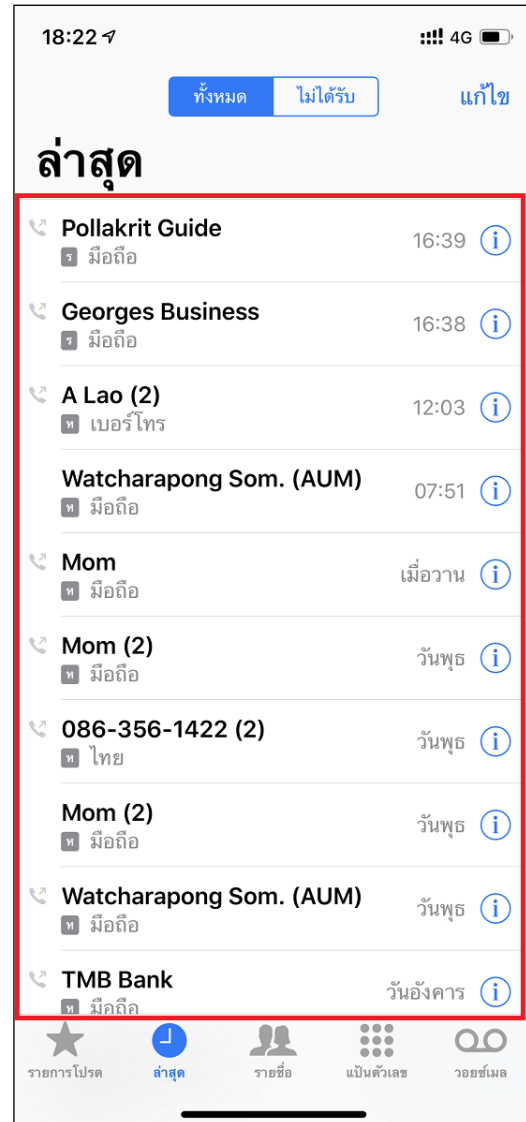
18:22 4G

ทั้งหมด ไม่ได้รับ แก้ไข

ล่าสุด

Pollakrit Guide
ร มือถือ
16:39

Georges Business
ร มือถือ
16:38

A Lao (2)
ห เบอร์โทร
12:03

Watcharapong Som. (AUM)
ห มือถือ
07:51

Mom
ห มือถือ
เมื่อวาน

Mom (2)
ห มือถือ
วันพุธ

086-356-1422 (2)
ห ไทย
วันพุธ

Mom (2)
ห มือถือ
วันพุธ

Watcharapong Som. (AUM)
ห มือถือ
วันพุธ

TMB Bank
ห มือถือ
วันอังคาร

รายการโปรด ล่าสุด รายชื่อ แป้นตัวเลข วอยซ์เมล